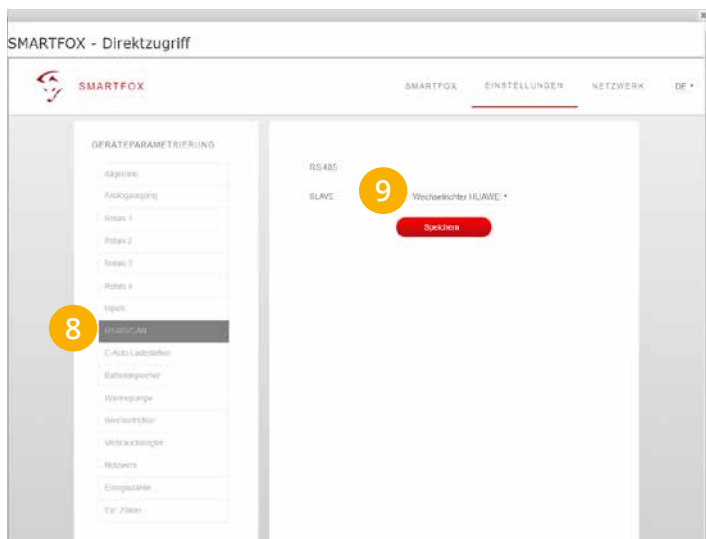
SMARTFOX - Direktzugriff

SMARTFOX

SMARTFOX EINSTELLUNGEN NETZWERK DE ▾

GERÄTEPARAMETRIERUNG

Allgemein
Analogausgang
Relais 1
Relais 2
Relais 3
Relais 4
Inputs
8
RS485/CAN
E-Auto Ladestation
Batteriespeicher
Wärmepumpe
Wechselrichter
Verbrauchsregler
Netzwerk
Energiezähler
Ext. Zähler

RS485

SLAVE
9
Wechselrichter HUAWEI ▾

Speichern